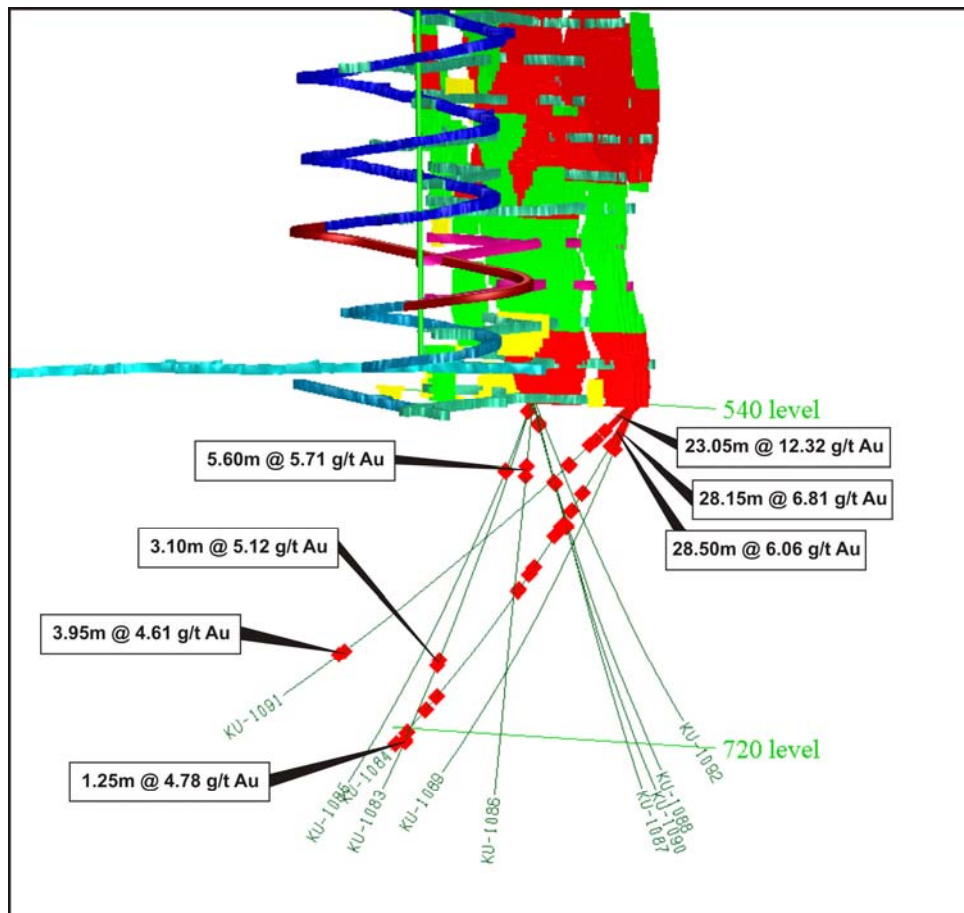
540 level

5.60m @ 5.71 g/t Au

23.05m @ 12.32 g/t Au

28.15m @ 6.81 g/t Au

28.50m @ 6.06 g/t Au

3.10m @ 5.12 g/t Au

3.95m @ 4.61 g/t Au

KU-1091

720 level

1.25m @ 4.78 g/t Au

KU-1085

KU-1084

KU-1083

KU-1089

KU-1086

KU-1092

KU-1088

KU-1090

KU-1087